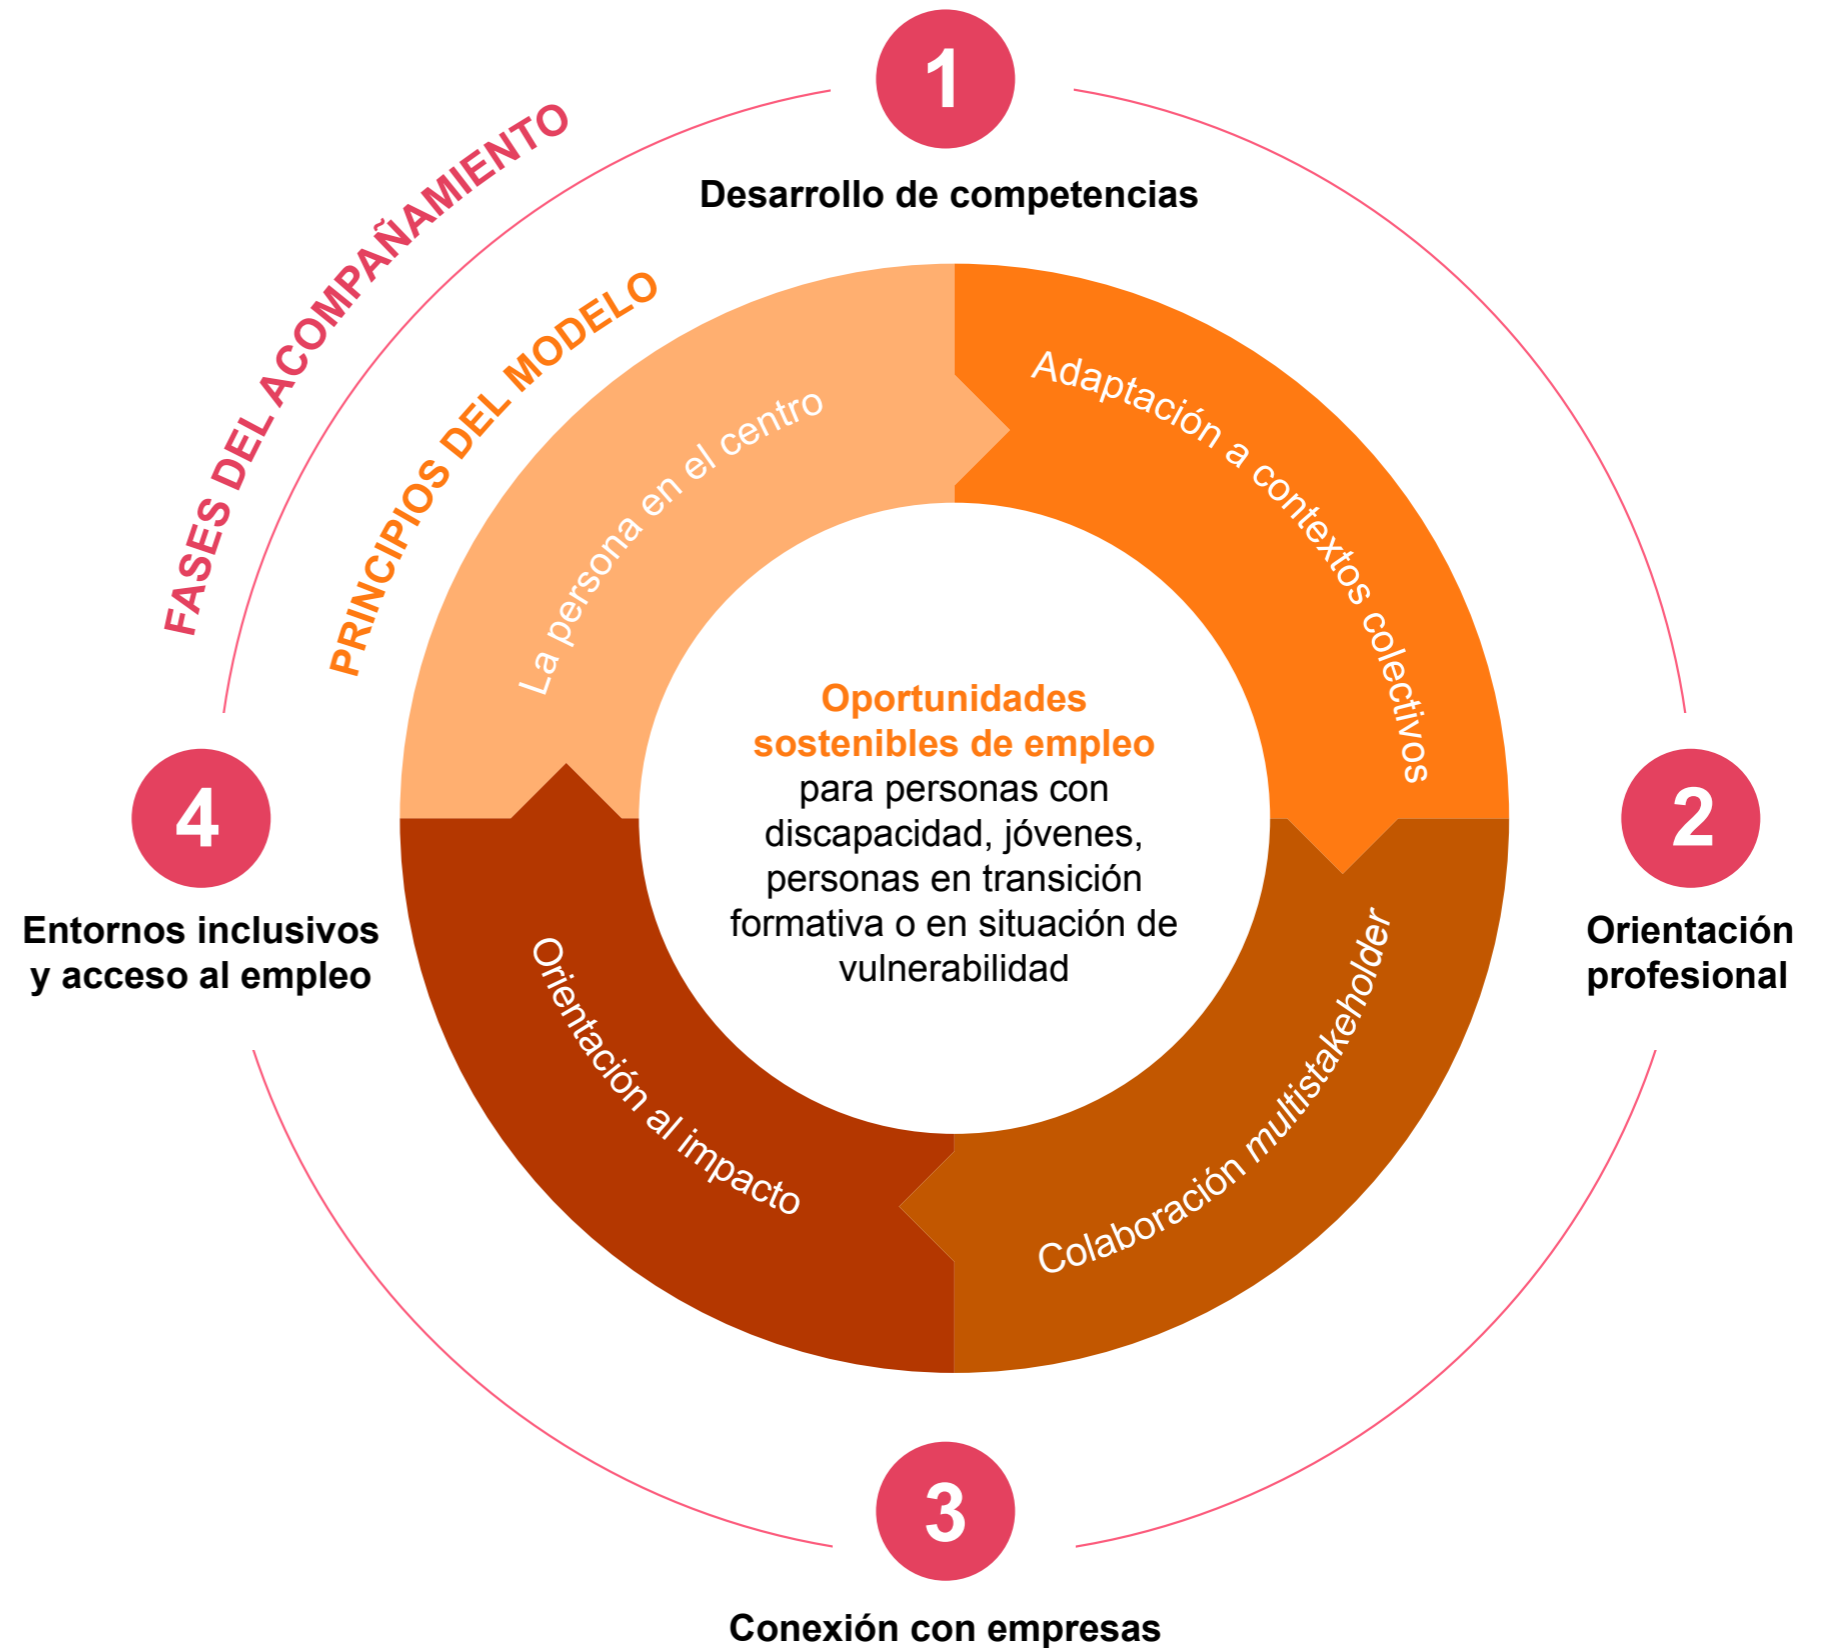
FASES DEL ACOMPAÑAMIENTO

PRINCIPIOS DEL MODELO

1
Desarrollo de competencias

2
Orientación profesional

3
Conexión con empresas

4
Entornos inclusivos y acceso al empleo

La persona en el centro

Adaptación a contextos colectivos

Colaboración multistakeholder

Orientación al impacto

Oportunidades sostenibles de empleo para personas con discapacidad, jóvenes, personas en transición formativa o en situación de vulnerabilidad